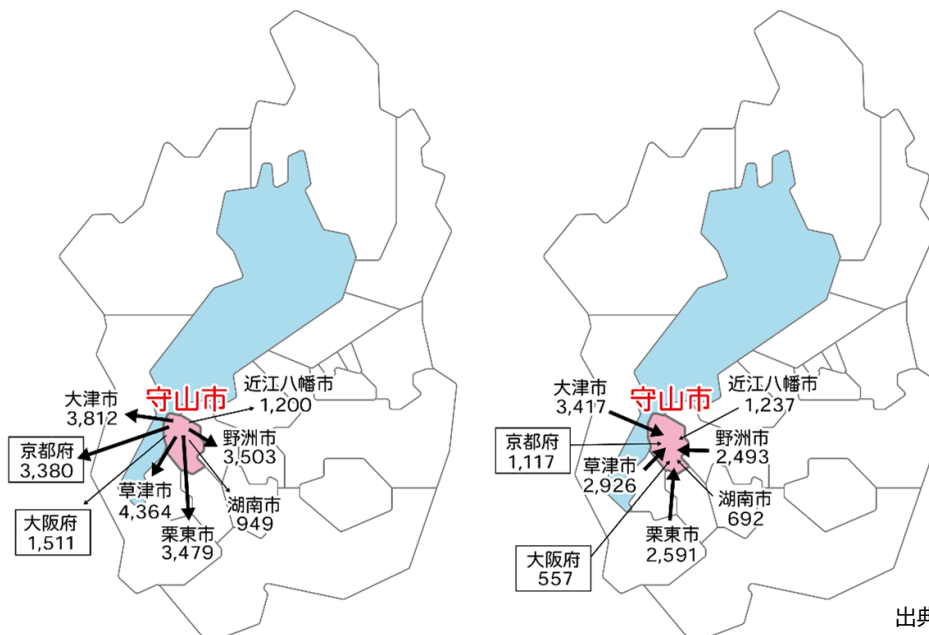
守山市
大津市
3,812
近江八幡市
1,200
京都府
3,380
野洲市
3,503
草津市
4,364
湖南市
949
大阪府
1,511
栗東市
3,479

守山市
大津市
3,417
近江八幡市
1,237
京都府
1,117
野洲市
2,493
草津市
2,926
湖南市
692
栗東市
2,591
大阪府
557

出典